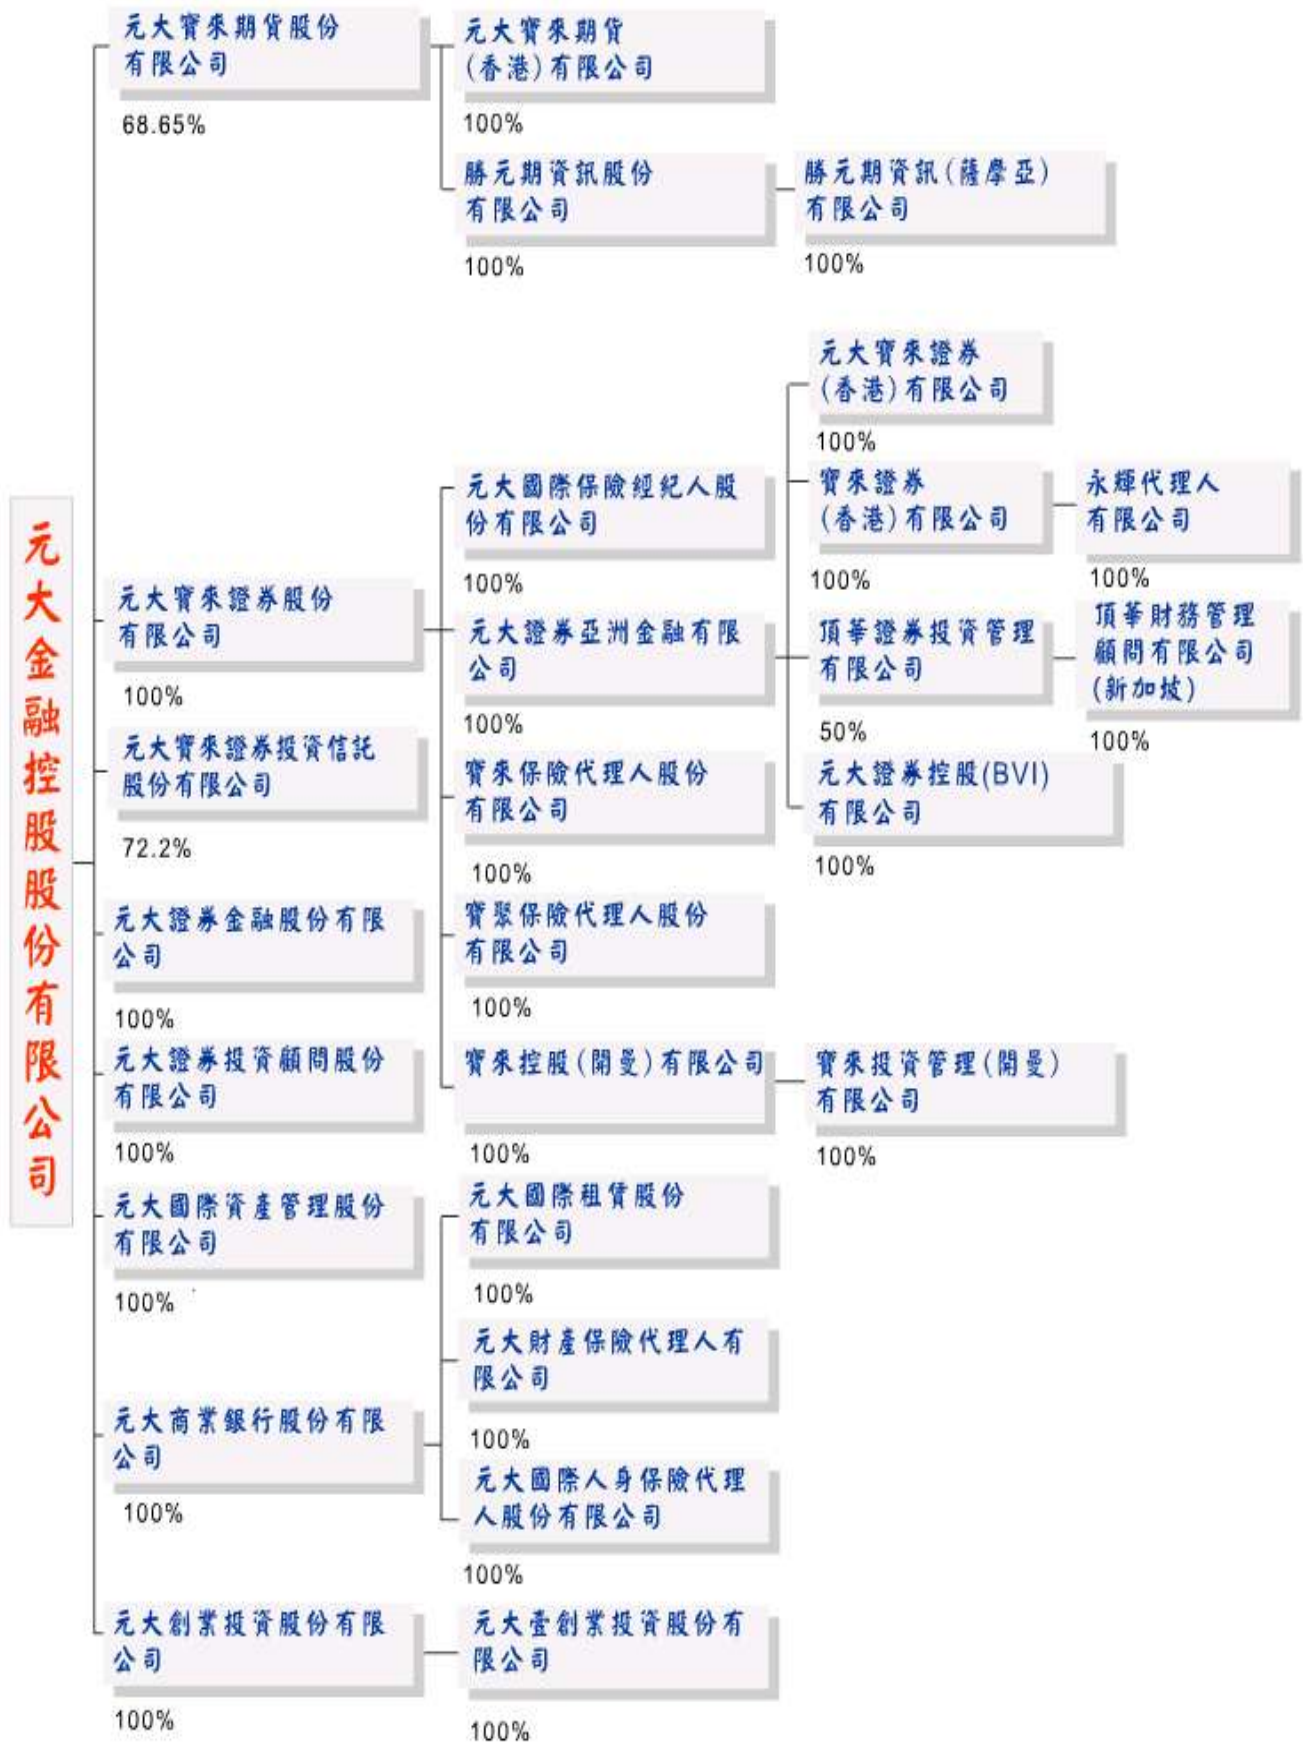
元大金融控股股份有限公司

元大寶來期貨股份有限公司
68.65%

元大寶來期貨(香港)有限公司
100%

勝元期資訊股份有限公司
100%

勝元期資訊(薩摩亞)有限公司
100%

元大寶來證券股份有限公司
100%

元大國際保險經紀人股份有限公司
100%

元大證券亞洲金融有限公司
100%

元大寶來證券(香港)有限公司
100%

寶來證券(香港)有限公司
100%

永輝代理人有限公司
100%

頂華證券投資管理有限公司
50%

頂華財務管理顧問有限公司(新加坡)
100%

元大證券控股(BVI)有限公司
100%

寶來保險代理人股份有限公司
100%

寶聚保險代理人股份有限公司
100%

寶來控股(開曼)有限公司
100%

寶來投資管理(開曼)有限公司
100%

元大寶來證券投資信託股份有限公司
72.2%

元大證券金融股份有限公司
100%

元大證券投資顧問股份有限公司
100%

元大國際資產管理股份有限公司
100%

元大國際租賃股份有限公司
100%

元大商業銀行股份有限公司
100%

元大財產保險代理人有限公司
100%

元大國際人身保險代理人股份有限公司
100%

元大創業投資股份有限公司
100%

元大壹創業投資股份有限公司
100%